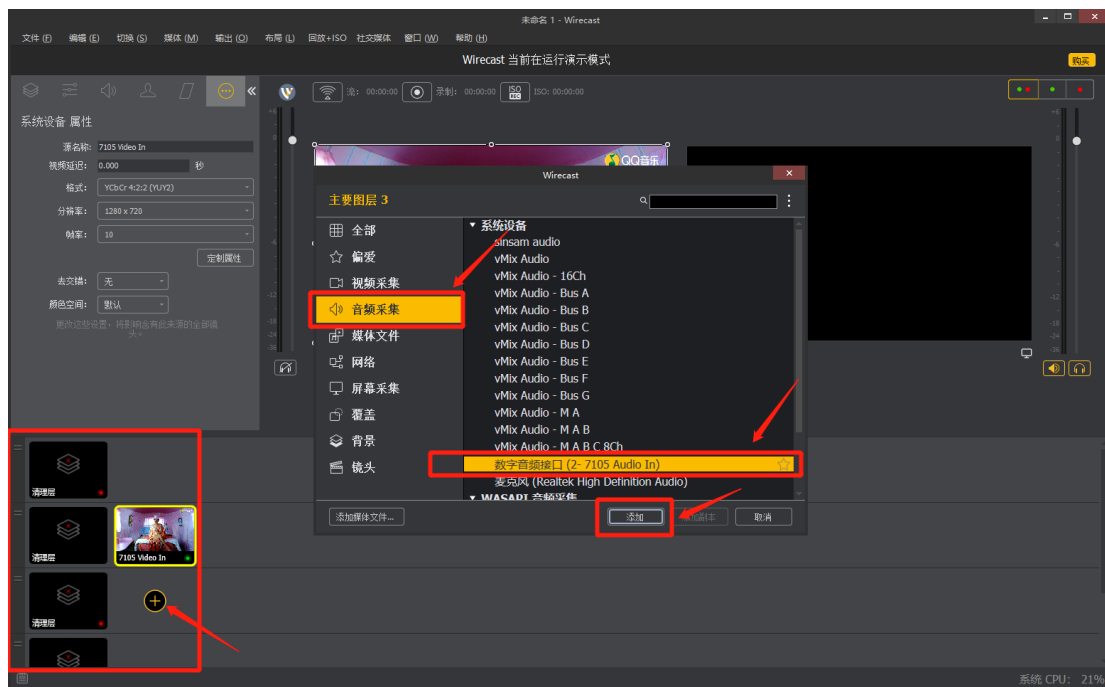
未命名 1 - Wirecast

文件 (F) 编辑 (E) 切换 (S) 媒体 (M) 输出 (O) 布局 (L) 回放+ISO 社交媒体 窗口 (W) 帮助 (H)

Wirecast 当前在运行演示模式

购买

系统设备 属性

源名称: 7105 Video In
视频延迟: 0.000 秒
格式: YCbCr 4:2:2 (YUY2)
分辨率: 1280 x 720
帧率: 10
定制属性
去交错: 无
颜色空间: 默认
更改这些设置，将影响所有此来源的全部镜头。

流: 00:00:00 录制: 00:00:00 ISO: 00:00:00

QQ音乐

Wirecast

主要图层 3

全部
偏爱
视频采集
音频采集
媒体文件
网络
屏幕采集
覆盖
背景
镜头

▼ 系统设备
sinsam audio
vMix Audio
vMix Audio - 16Ch
vMix Audio - Bus A
vMix Audio - Bus B
vMix Audio - Bus C
vMix Audio - Bus D
vMix Audio - Bus E
vMix Audio - Bus F
vMix Audio - Bus G
vMix Audio - M A
vMix Audio - M A B
vMix Audio - M A B C 8Ch
数字音频接口 (2- 7105 Audio In)
麦克风 (Realtek High Definition Audio)
▼ WASAPI 音频采集

添加媒体文件...
添加
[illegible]
取消

清理层
清理层
7105 Video In
清理层
清理层

系统 CPU: 21%